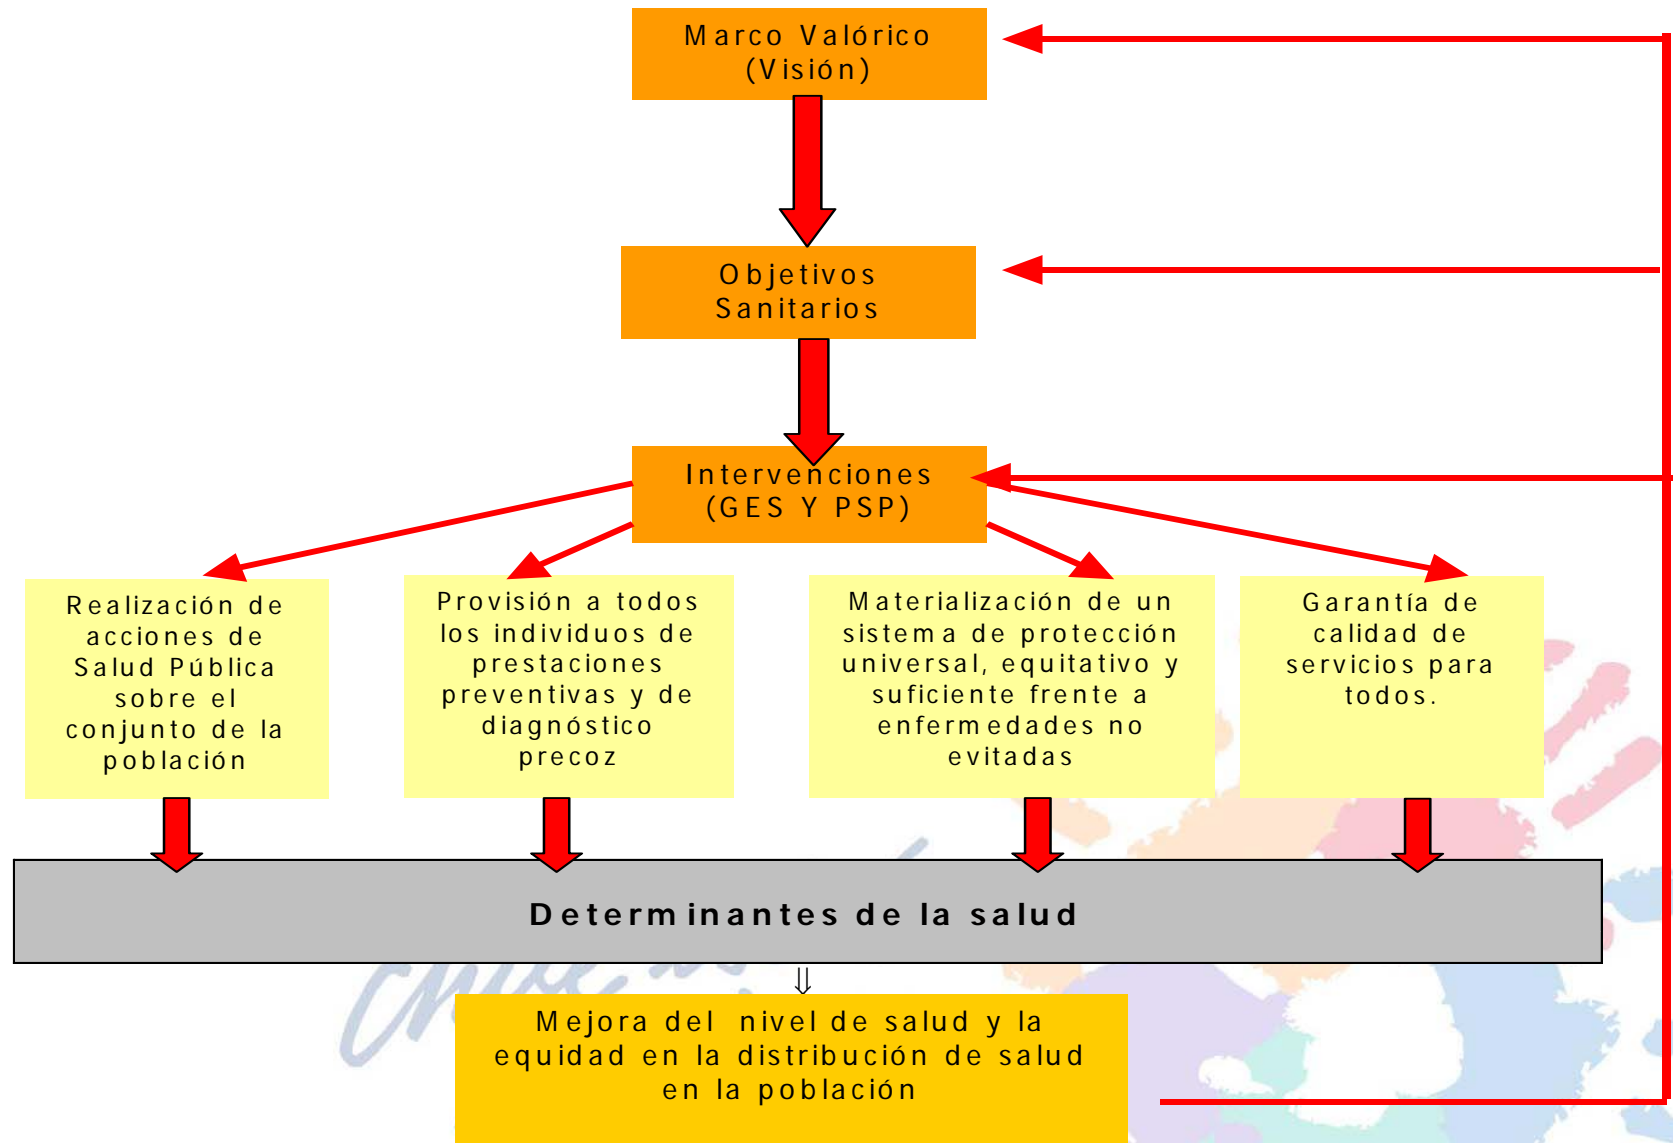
Marco Valórico
(Visión)

Objetivos
Sanitarios

Intervenciones
(GES Y PSP)

Realización de acciones de Salud Pública sobre el conjunto de la población

Provisión a todos los individuos de prestaciones preventivas y de diagnóstico precoz

Materialización de un sistema de protección universal, equitativo y suficiente frente a enfermedades no evitadas

Garantía de calidad de servicios para todos.

Determinantes de la salud

⇓

Mejora del nivel de salud y la equidad en la distribución de salud en la población